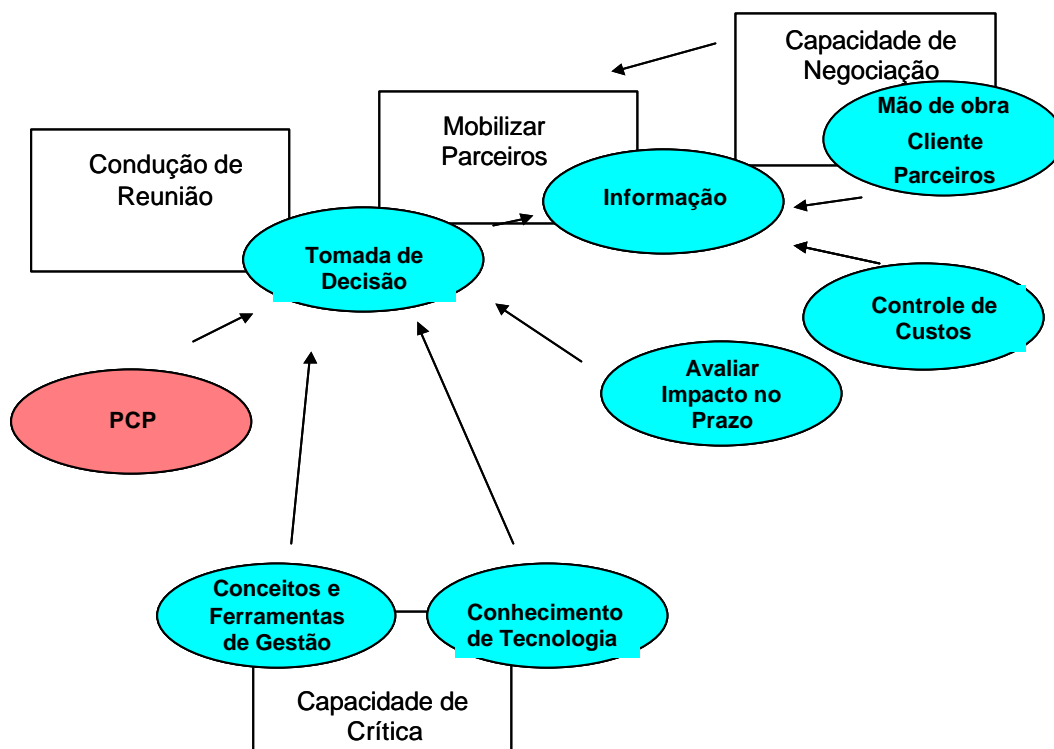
Capacidade de Negociação

Mobilizar Parceiros

Condução de Reunião

Mão de obra
Cliente
Parceiros

Informação

Tomada de Decisão

Controle de Custos

PCP

Avaliar Impacto no Prazo

Conceitos e Ferramentas de Gestão

Conhecimento de Tecnologia

Capacidade de Crítica